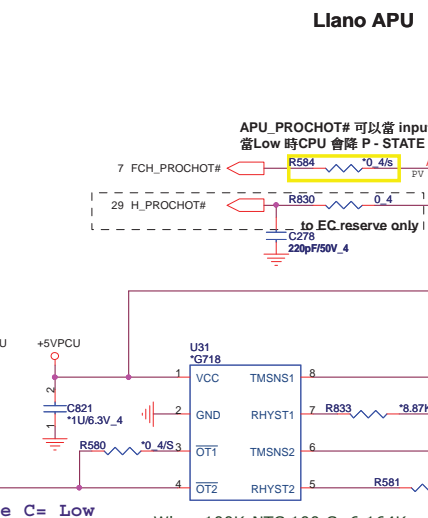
Llano APU

APU_PROCHOT# 可以當 inpu
當Low 時CPU 會降 P - STATE

7 FCH_PROCHOT#

R584 *0_4/s

PV

29 H_PROCHOT#

R830 0_4

to EC reserve only

C278
220pF/50V_4

U

+5VPCU

2
1

C821
*1U/6.3V_4

U31
*G718

1 VCC
2 GND
3 $\overline{OT1}$
4 $\overline{OT2}$

TMSNS1 8
RHYST1 7
TMSNS2 6
RHYST2 5

R833 *8.87K

R580 *0_4/S

R581

e C= Low